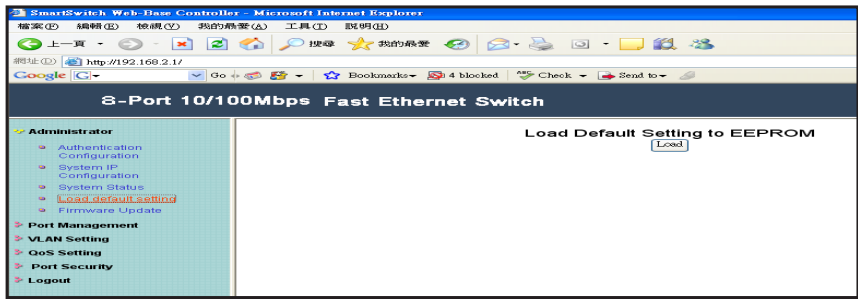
SmartSwitch Web-Base Controller - Microsoft Internet Explorer

檔案(F) 編輯(E) 檢視(V) 我的最愛(A) 工具(T) 說明(H)

上一頁 搜尋 我的最愛

網址(D) http://192.168.2.1/

Google G Go Bookmarks 4 blocked Check Send to

8-Port 10/100Mbps Fast Ethernet Switch

Administrator
Authentication Configuration
System IP Configuration
System Status
Load default setting
Firmware Update
Port Management
VLAN Setting
QoS Setting
Port Security
Logout

Load Default Setting to EEPROM
Load